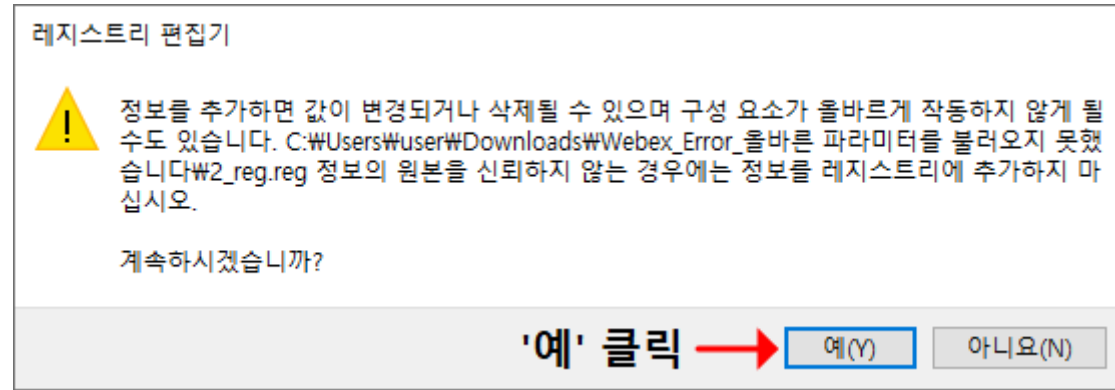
레지스트리 편집기

정보를 추가하면 값이 변경되거나 삭제될 수 있으며 구성 요소가 올바르게 작동하지 않게 될 수도 있습니다. C:₩Users₩user₩Downloads₩Webex_Error_올바른 파라미터를 불러오지 못했습니다₩2_reg.reg 정보의 원본을 신뢰하지 않는 경우에는 정보를 레지스트리에 추가하지 마십시오.

계속하시겠습니까?

'예' 클릭

예(Y)

아니요(N)